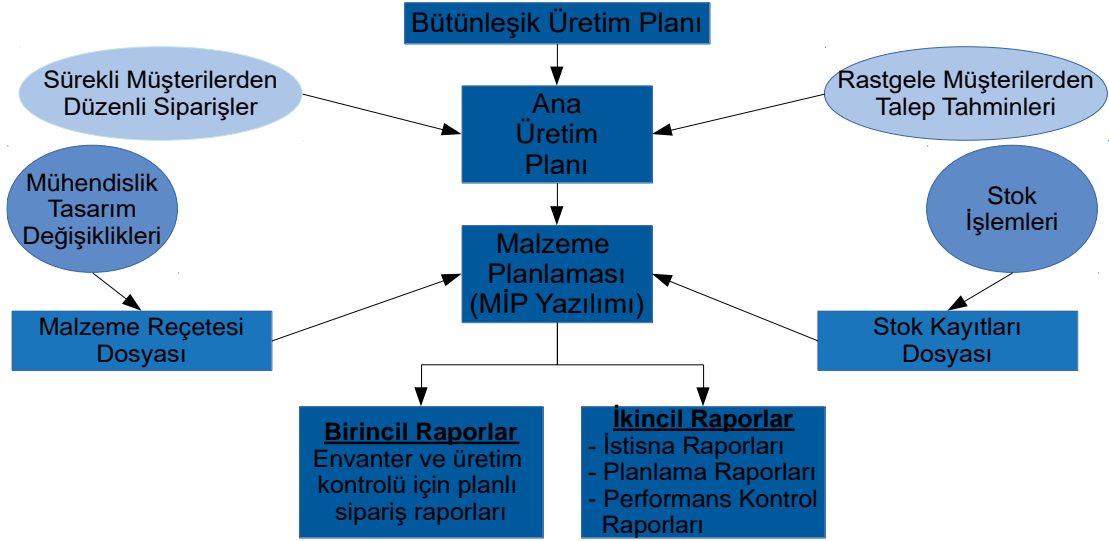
Bütünleşik Üretim Planı

Sürekli Müşterilerden Düzenli Siparişler

Ana Üretim Planı

Rastgele Müşterilerden Talep Tahminleri

Mühendislik Tasarım Değişiklikleri

Malzeme Planlaması (MİP Yazılımı)

Stok İşlemleri

Malzeme Reçetesi Dosyası

Stok Kayıtları Dosyası

Birincil Raporlar
Envanter ve üretim kontrolü için planlı sipariş raporları

İkincil Raporlar
- İstisna Raporları
- Planlama Raporları
- Performans Kontrol Raporları